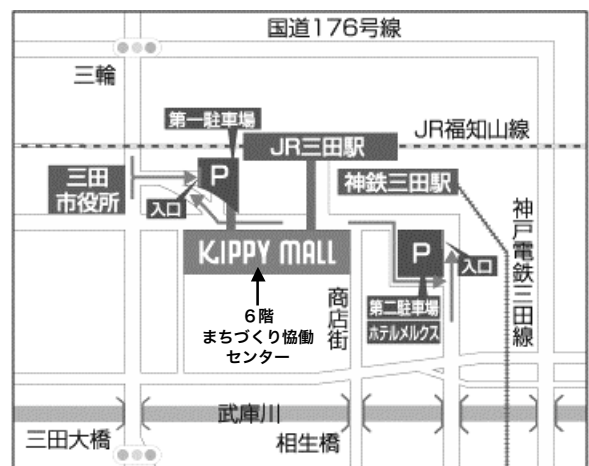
国道176号線

三輪

第一駐車場

JR三田駅

JR福知山線

三田
市役所

P

入口

神鉄三田駅

神戸電鉄三田線

KIPPY MALL

P

入口

商店街

第二駐車場
ホテルメルクス

6階
まちづくり協働
センター

武庫川

三田大橋

相生橋